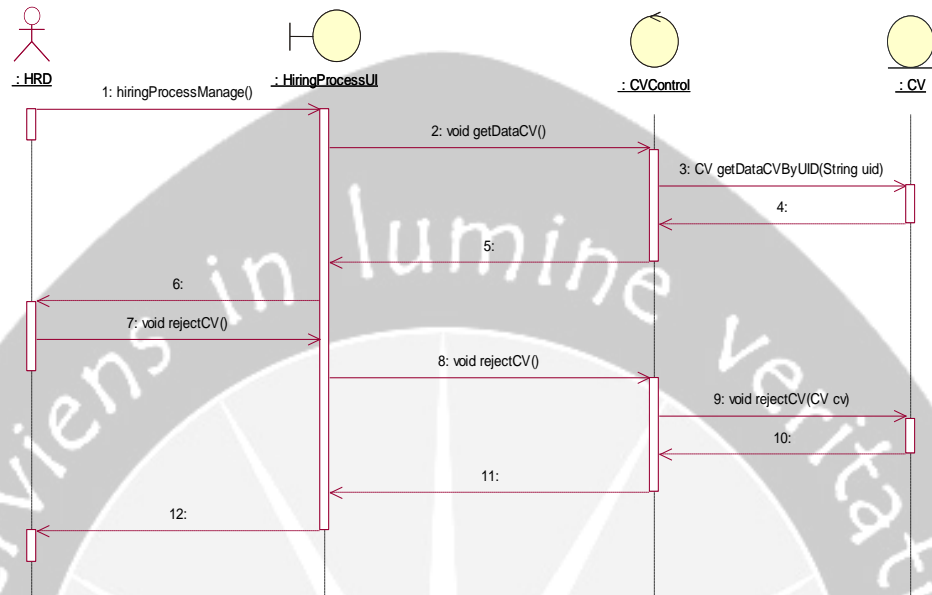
: HRD

: HiringProcessUI

: CVControl

: CV

1: hiringProcessManage()

2: void getDataCV()

3: CV getDataCVByUID(String uid)

4:

5:

6:

7: void rejectCV()

8: void rejectCV()

9: void rejectCV(CV cv)

10:

11:

12:

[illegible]iens in lumine veritat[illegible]